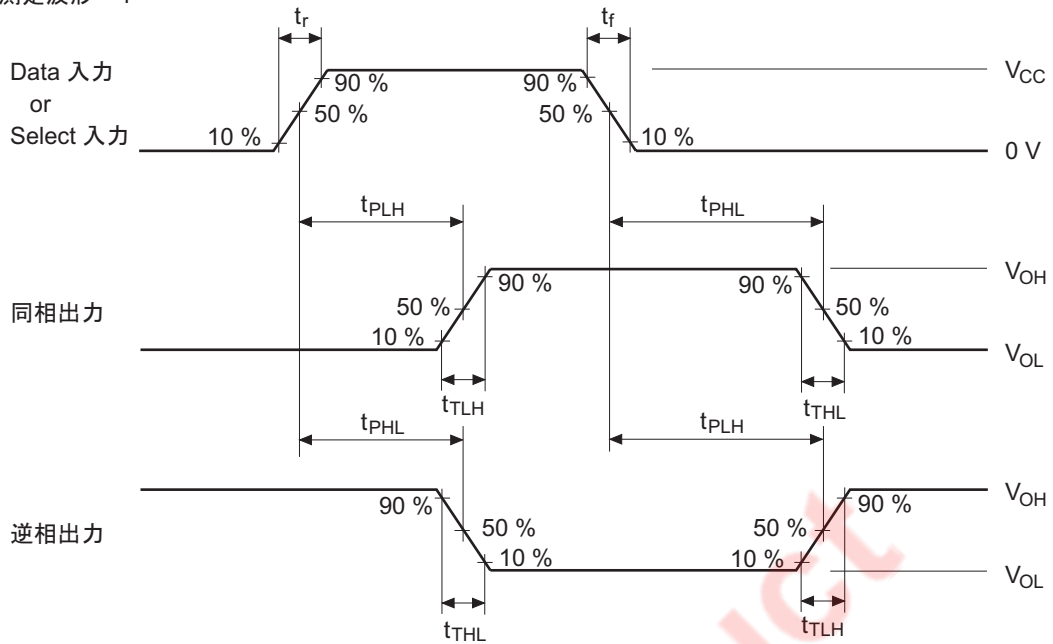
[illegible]定波形 1

$t_r$

$t_f$

Data 入力 or Select 入力

90 %

50 %

10 %

90 %

50 %

10 %

$V_{CC}$

0 V

$t_{PLH}$

$t_{PHL}$

同相出力

50 %

10 %

90 %

90 %

50 %

10 %

$V_{OH}$

$V_{OL}$

$t_{TLH}$

$t_{THL}$

$t_{PHL}$

$t_{PLH}$

逆相出力

90 %

50 %

10 %

50 %

10 %

90 %

$V_{OH}$

$V_{OL}$

$t_{THL}$

$t_{TLH}$